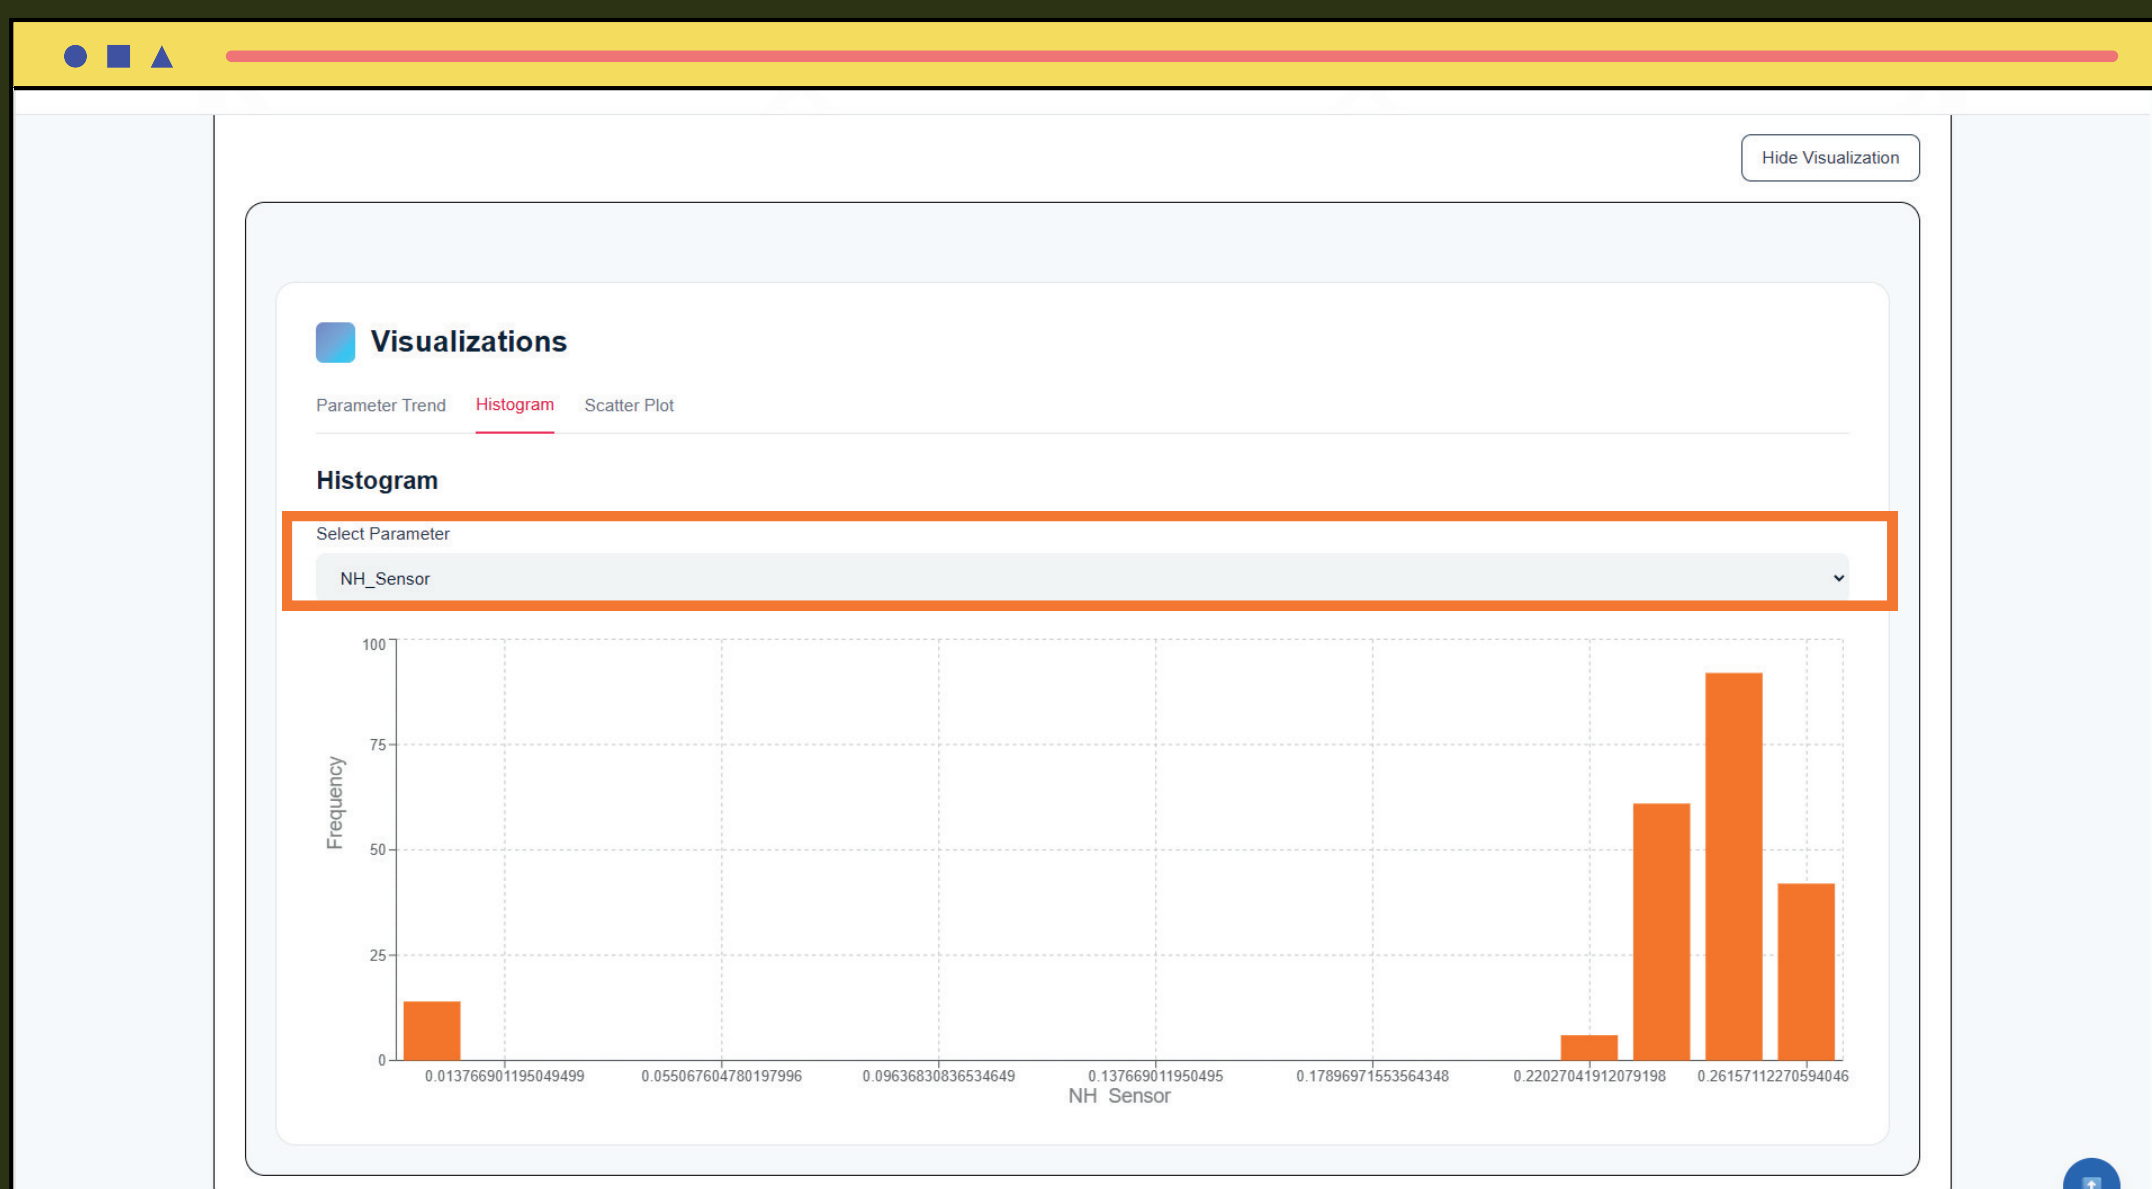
Hide Visualization

Visualizations

Parameter Trend Histogram Scatter Plot

Histogram

Select Parameter

NH_Sensor

100
75
50
25
0

Frequency

0.013766901195049499 0.055067604780197996 0.09636830836534649 0.137669011950495 0.17896971553564348 0.22027041912079198 0.26157112270594046

NH Sensor